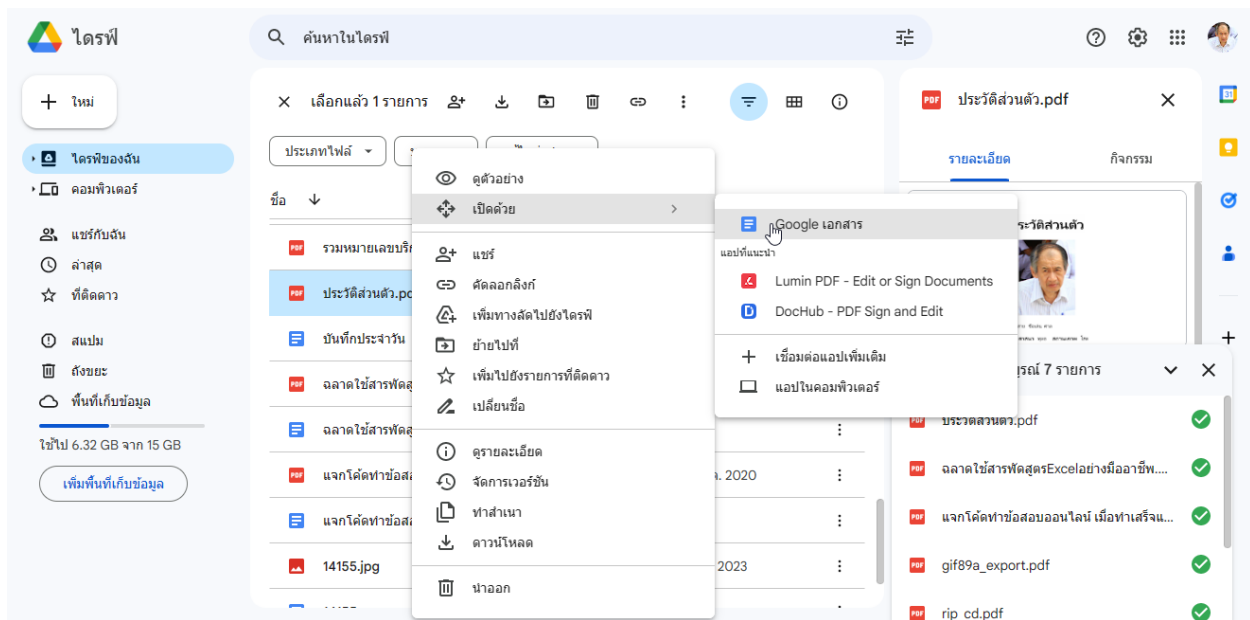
ไดรฟ์

ค้นหาในไดรฟ์

ใหม่

ไดรฟ์ของฉัน
คอมพิวเตอร์

แชร์กับฉัน
ล่าสุด
ที่ติดดาว

สแปม
ถังขยะ
พื้นที่เก็บข้อมูล

ใช้ไป 6.32 GB จาก 15 GB

เพิ่มพื้นที่เก็บข้อมูล

เลือกแล้ว 1 รายการ

ประเภทไฟล์

ชื่อ

รวมหมายเลขบริ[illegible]
ประวัติส่วนตัว.pd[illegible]
บันทึกประจำวัน
ฉลาดใช้สารพัดสู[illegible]
ฉลาดใช้สารพัดสู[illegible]
แจกโค้ดทำข้อส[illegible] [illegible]. 2020
แจกโค้ดทำข้อส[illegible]
14155.jpg 2023

ดูตัวอย่าง
เปิดด้วย
แชร์
คัดลอกลิงก์
เพิ่มทางลัดไปยังไดรฟ์
ย้ายไปที่
เพิ่มไปยังรายการที่ติดดาว
เปลี่ยนชื่อ
ดูรายละเอียด
จัดการเวอร์ชัน
ทำสำเนา
ดาวน์โหลด
นำออก

Google เอกสาร
แอปที่แนะนำ
Lumin PDF - Edit or Sign Documents
DocHub - PDF Sign and Edit
เชื่อมต่อแอปเพิ่มเติม
แอปในคอมพิวเตอร์

ประวัติส่วนตัว.pdf

รายละเอียด
กิจกรรม

ประวัติส่วนตัว

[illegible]ณ์ 7 รายการ

ประวัติส่วนตัว.pdf
ฉลาดใช้สารพัดสูตรExcelอย่างมืออาชีพ....
แจกโค้ดทำข้อสอบออนไลน์ เมื่อทำเสร็จแ...
gif89a_export.pdf
rip_cd.pdf